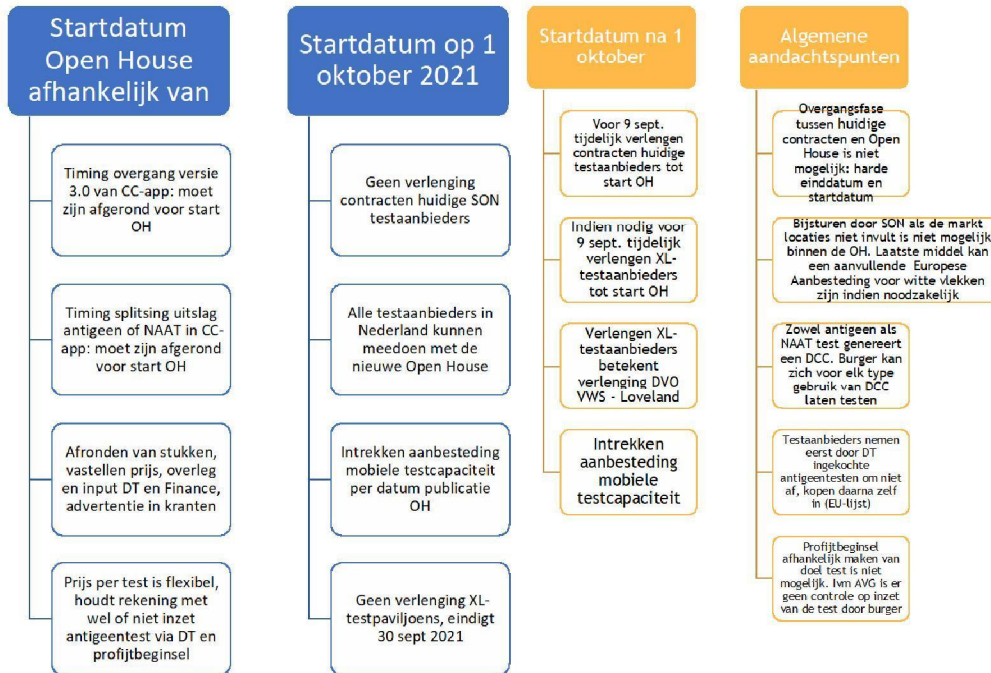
Startdatum Open House afhankelijk van

Timing overgang versie 3.0 van CC-app: moet zijn afgerond voor start OH

Timing splitsing uitslag antigeen of NAAT in CC-app: moet zijn afgerond voor start OH

Afronden van stukken, vastellen prijs, overleg en input DT en Finance, advertentie in kranten

Prijs per test is flexibel, houdt rekening met wel of niet inzet antigeentest via DT en profijtbeginsel

Startdatum op 1 oktober 2021

Geen verlenging contracten huidige SON testaanbieders

Alle testaanbieders in Nederland kunnen meedoen met de nieuwe Open House

Intrekken aanbesteding mobiele testcapaciteit per datum publicatie OH

Geen verlenging XL-testpaviljoens, eindigt 30 sept 2021

Startdatum na 1 oktober

Voor 9 sept. tijdelijk verlengen contracten huidige testaanbieders tot start OH

Indien nodig voor 9 sept. tijdelijk verlengen XL-testaanbieders tot start OH

Verlengen XL-testaanbieders betekent verlenging DVO VWS - Loveland

Intrekken aanbesteding mobiele testcapaciteit

Algemene aandachtspunten

Overgangsfase tussen huidige contracten en Open House is niet mogelijk: harde einddatum en startdatum

Bijsturen door SON als de markt locaties niet invult is niet mogelijk binnen de OH. Laatste middel kan een aanvullende Europese Aanbesteding voor witte vlekken zijn indien noodzakelijk

Zowel antigeen als NAAT test genereert een DCC. Burger kan zich voor elk type gebruik van DCC laten testen

Testaanbieders nemen eerst door DT ingekochte antigeentesten om niet af, kopen daarna zelf in (EU-lijst)

Profijtbeginsel afhankelijk maken van doel test is niet mogelijk. Ivm AVG is er geen controle op inzet van de test door burger